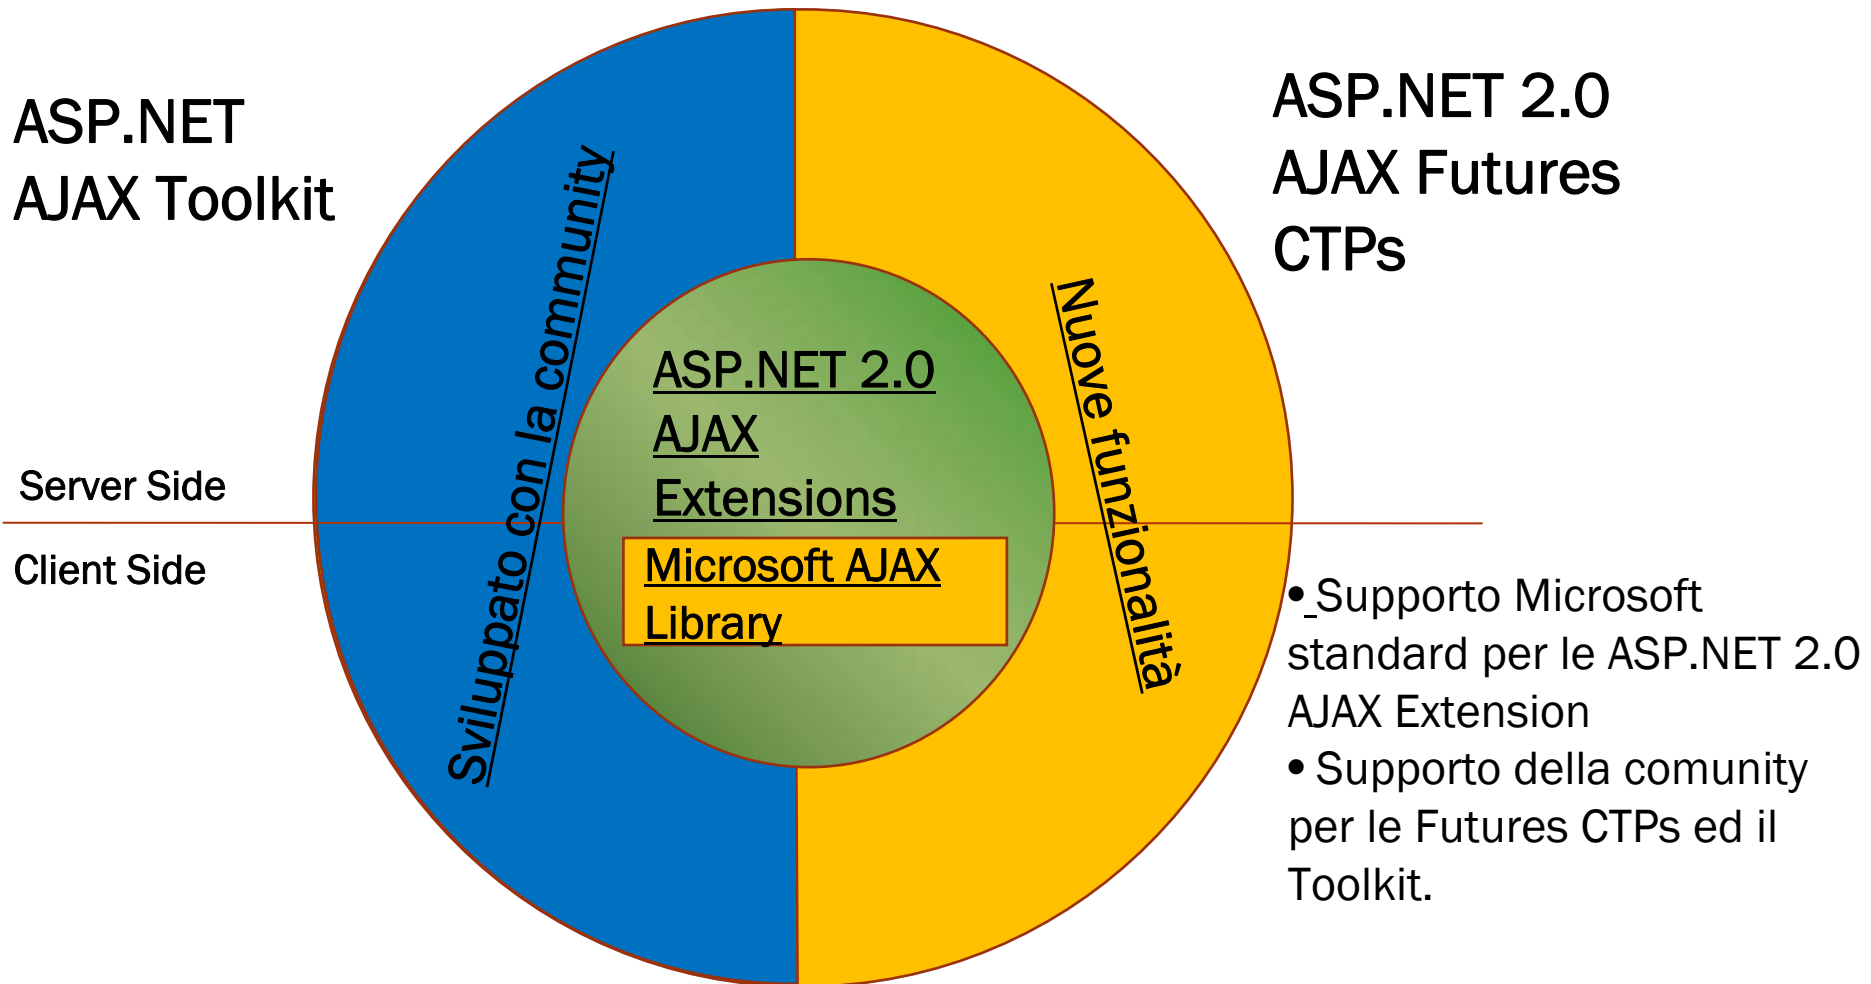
ASP.NET
AJAX Toolkit

ASP.NET 2.0
AJAX Futures
CTPs

Sviluppato con la community

Nuove funzionalità

ASP.NET 2.0
AJAX
Extensions

Microsoft AJAX
Library

Server Side

Client Side

• Supporto Microsoft standard per le ASP.NET 2.0 AJAX Extension
• Supporto della comunity per le Futures CTPs ed il Toolkit.